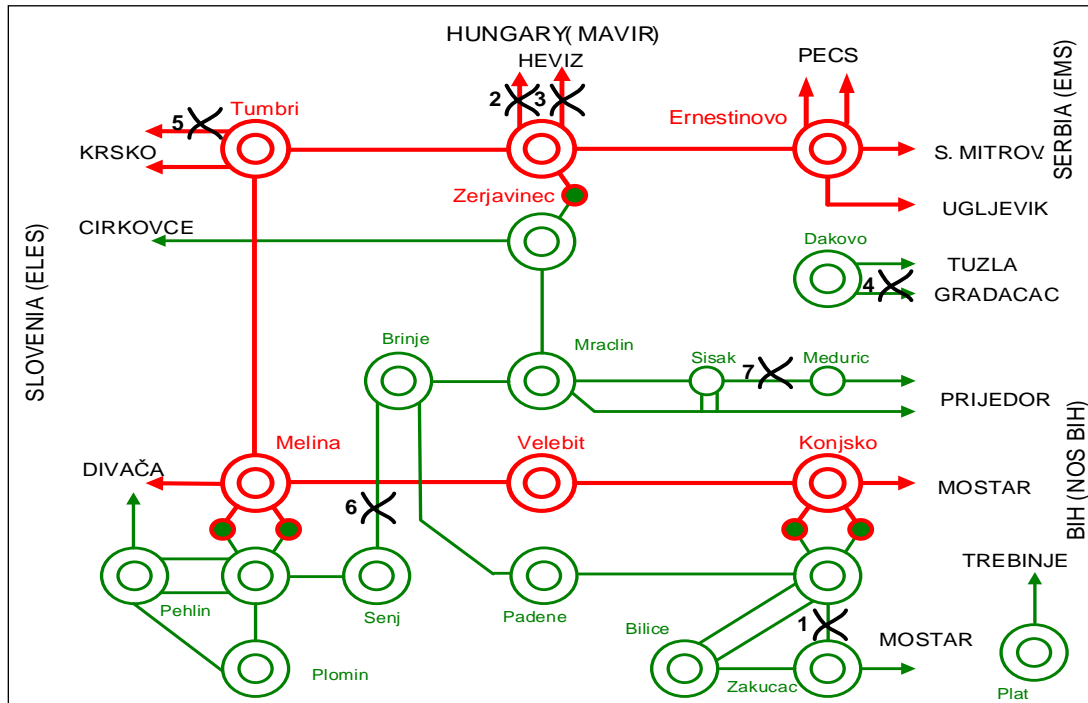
HUNGARY( MAVIR)
HEVIZ
PECS
SERBIA (EMS)
5
Tumbri
2
3
Ernestinovo
KRSKO
S. MITROV.
Zerjavinec
UGLJEVIK
CIRKOVCE
Dakovo
TUZLA
4
GRADACAC
SLOVENIA (ELES)
Brinje
Mraclin
Sisak
7
Meduric
PRIJEDOR
BIH (NOS BIH)
Melina
Velebit
Konjsko
DIVAČA
MOSTAR
6
TREBINJE
Pehlin
Senj
Padene
Bilice
1
MOSTAR
Plomin
Zakucac
Plat